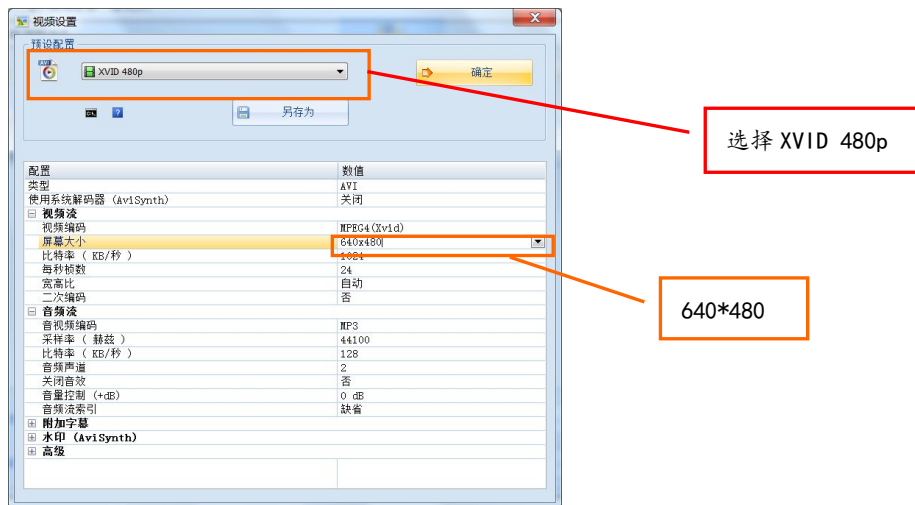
视频设置

预设配置

XVID 480p

确定

另存为

选择 XVID 480p

| 配置 | 数值 |
|---|---|
| 类型 | AVI |
| 使用系统解码器 (AviSynth) | 关闭 |
| ⊟ 视频流 | |
| 视频编码 | MPEG4(Xvid) |
| 屏幕大小 | 640x480 |
| 比特率 ( KB/秒 ) | 1024 |
| 每秒帧数 | 24 |
| 宽高比 | 自动 |
| 二次编码 | 否 |
| ⊟ 音频流 | |
| 音视频编码 | MP3 |
| 采样率 ( 赫兹 ) | 44100 |
| 比特率 ( KB/秒 ) | 128 |
| 音频声道 | 2 |
| 关闭音效 | 否 |
| 音量控制 (+dB) | 0 dB |
| 音频流索引 | 缺省 |
| ⊞ 附加字幕 | |
| ⊞ 水印 (AviSynth) | |
| ⊞ 高级 | |

640*480